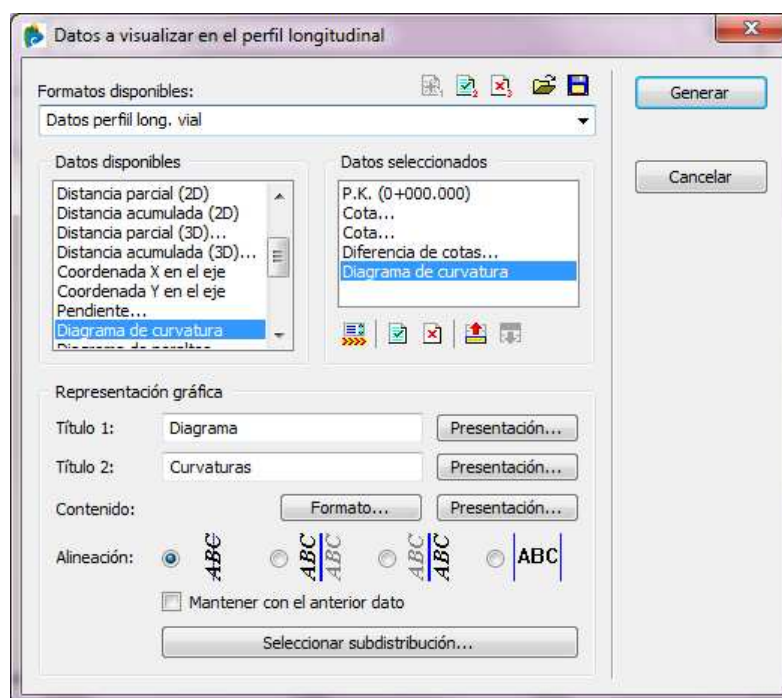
Datos a visualizar en el perfil longitudinal

Formatos disponibles:

Datos perfil long. vial

Generar

Cancelar

Datos disponibles

Distancia parcial (2D)
Distancia acumulada (2D)
Distancia parcial (3D)...
Distancia acumulada (3D)...
Coordenada X en el eje
Coordenada Y en el eje
Pendiente...
Diagrama de curvatura
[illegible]

Datos seleccionados

P.K. (0+000.000)
Cota...
Cota...
Diferencia de cotas...
Diagrama de curvatura

Representación gráfica

Título 1: Diagrama Presentación...

Título 2: Curvaturas Presentación...

Contenido: Formato... Presentación...

Alineación: ABC ABC ABC ABC ABC ABC

Mantener con el anterior dato

Seleccionar subdistribución...